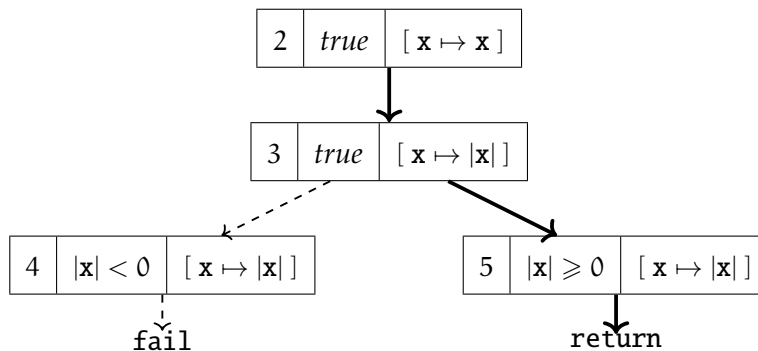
| 2 | *true* | $[\ \mathtt{x} \mapsto \mathtt{x}\ ]$ |
|---|---|---|

| 3 | *true* | $[\ \mathtt{x} \mapsto |\mathtt{x}|\ ]$ |
|---|---|---|

| 4 | $|\mathtt{x}| < 0$ | $[\ \mathtt{x} \mapsto |\mathtt{x}|\ ]$ |
|---|---|---|

fail

| 5 | $|\mathtt{x}| \geqslant 0$ | $[\ \mathtt{x} \mapsto |\mathtt{x}|\ ]$ |
|---|---|---|

return